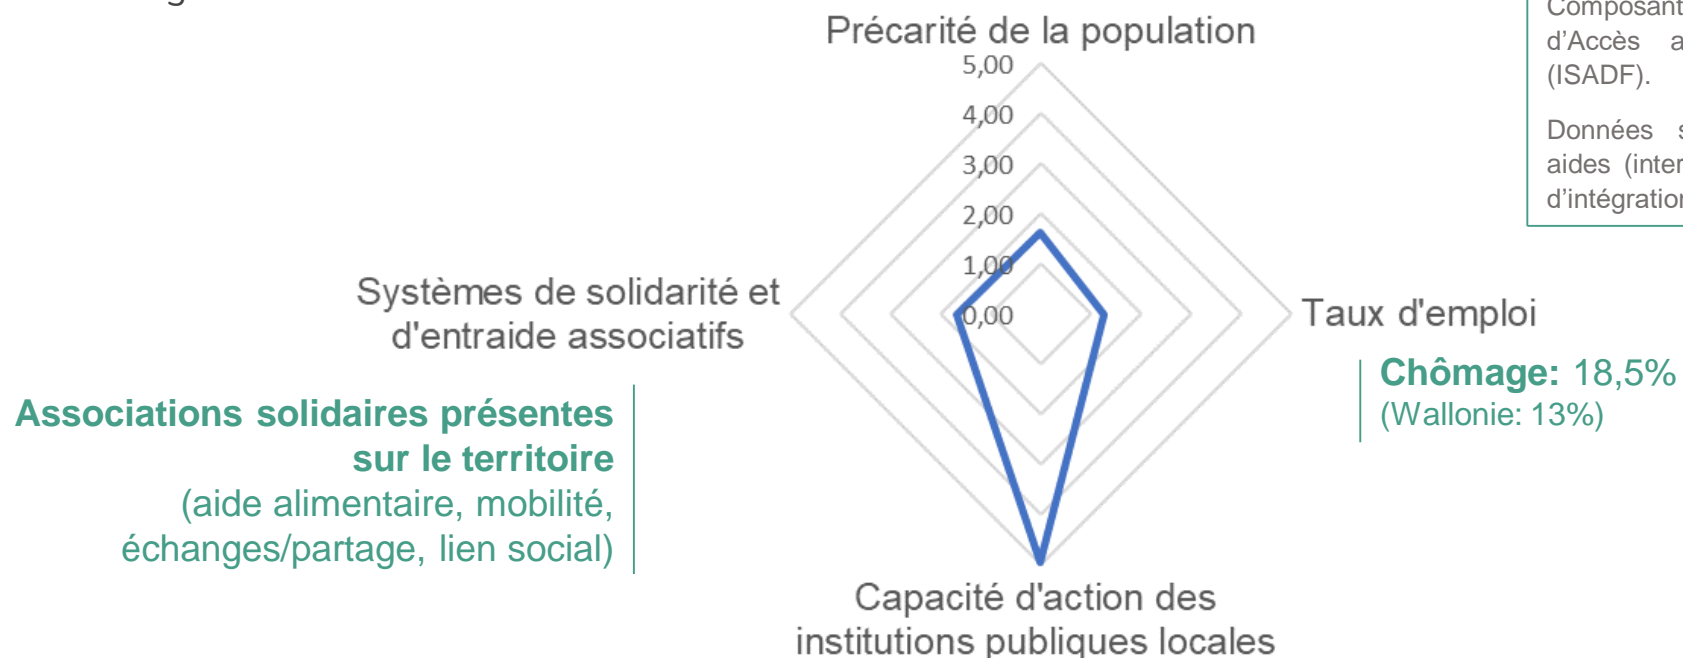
Précarité de la population

5,00
4,00
3,00
2,00
1,00
0,00

Systèmes de solidarité et d'entraide associatifs

Taux d'emploi

Capacité d'action des institutions publiques locales

Associations solidaires présentes sur le territoire (aide alimentaire, mobilité, échanges/partage, lien social)

Chômage: 18,5% (Wallonie: 13%)

Composant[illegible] d'Accès a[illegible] (ISADF).

Données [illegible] aides (inter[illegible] d'intégratio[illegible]